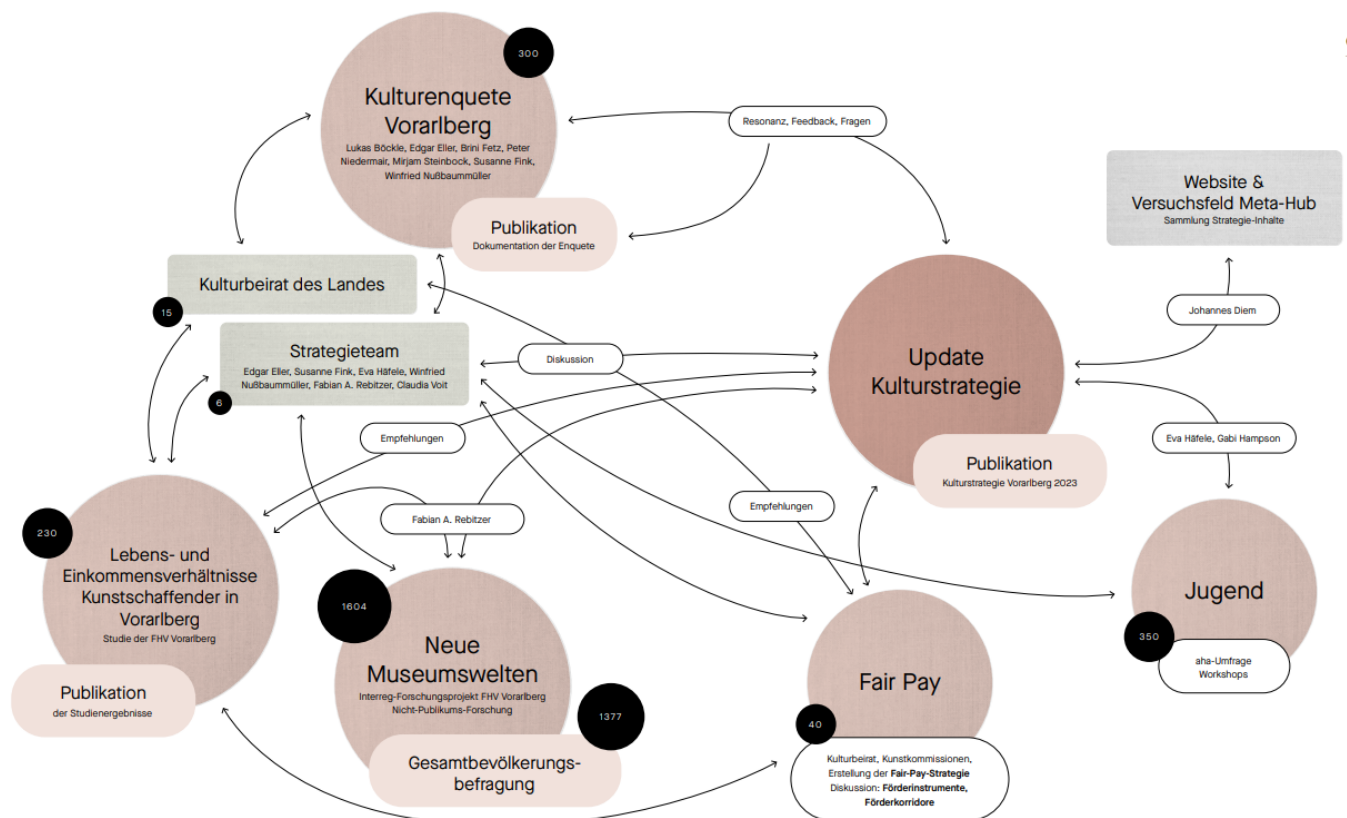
300

Kulturenquete Vorarlberg
Lukas Böckle, Edgar Eller, Brini Fetz, Peter Niedermair, Mirjam Steinbock, Susanne Fink, Winfried Nußbaummüller

Publikation
Dokumentation der Enquete

Resonanz, Feedback, Fragen

Website & Versuchsfeld Meta-Hub
Sammlung Strategie-Inhalte

Kulturbeirat des Landes
15

Strategieteam
Edgar Eller, Susanne Fink, Eva Häfele, Winfried Nußbaummüller, Fabian A. Rebitzer, Claudia Voit
6

Diskussion

Johannes Diem

Update Kulturstrategie

Publikation
Kulturstrategie Vorarlberg 2023

Empfehlungen

Eva Häfele, Gabi Hampson

Fabian A. Rebitzer

Empfehlungen

230

Lebens- und Einkommensverhältnisse Kunstschaffender in Vorarlberg
Studie der FHV Vorarlberg

Publikation
der Studienergebnisse

1604

Neue Museumswelten
Interreg-Forschungsprojekt FHV Vorarlberg
Nicht-Publikums-Forschung

1377

Gesamtbevölkerungs­befragung

Fair Pay
40

Kulturbeirat, Kunstkommissionen, Erstellung der **Fair-Pay-Strategie**
Diskussion: **Förderinstrumente, Förderkorridore**

Jugend
350

aha-Umfrage
Workshops